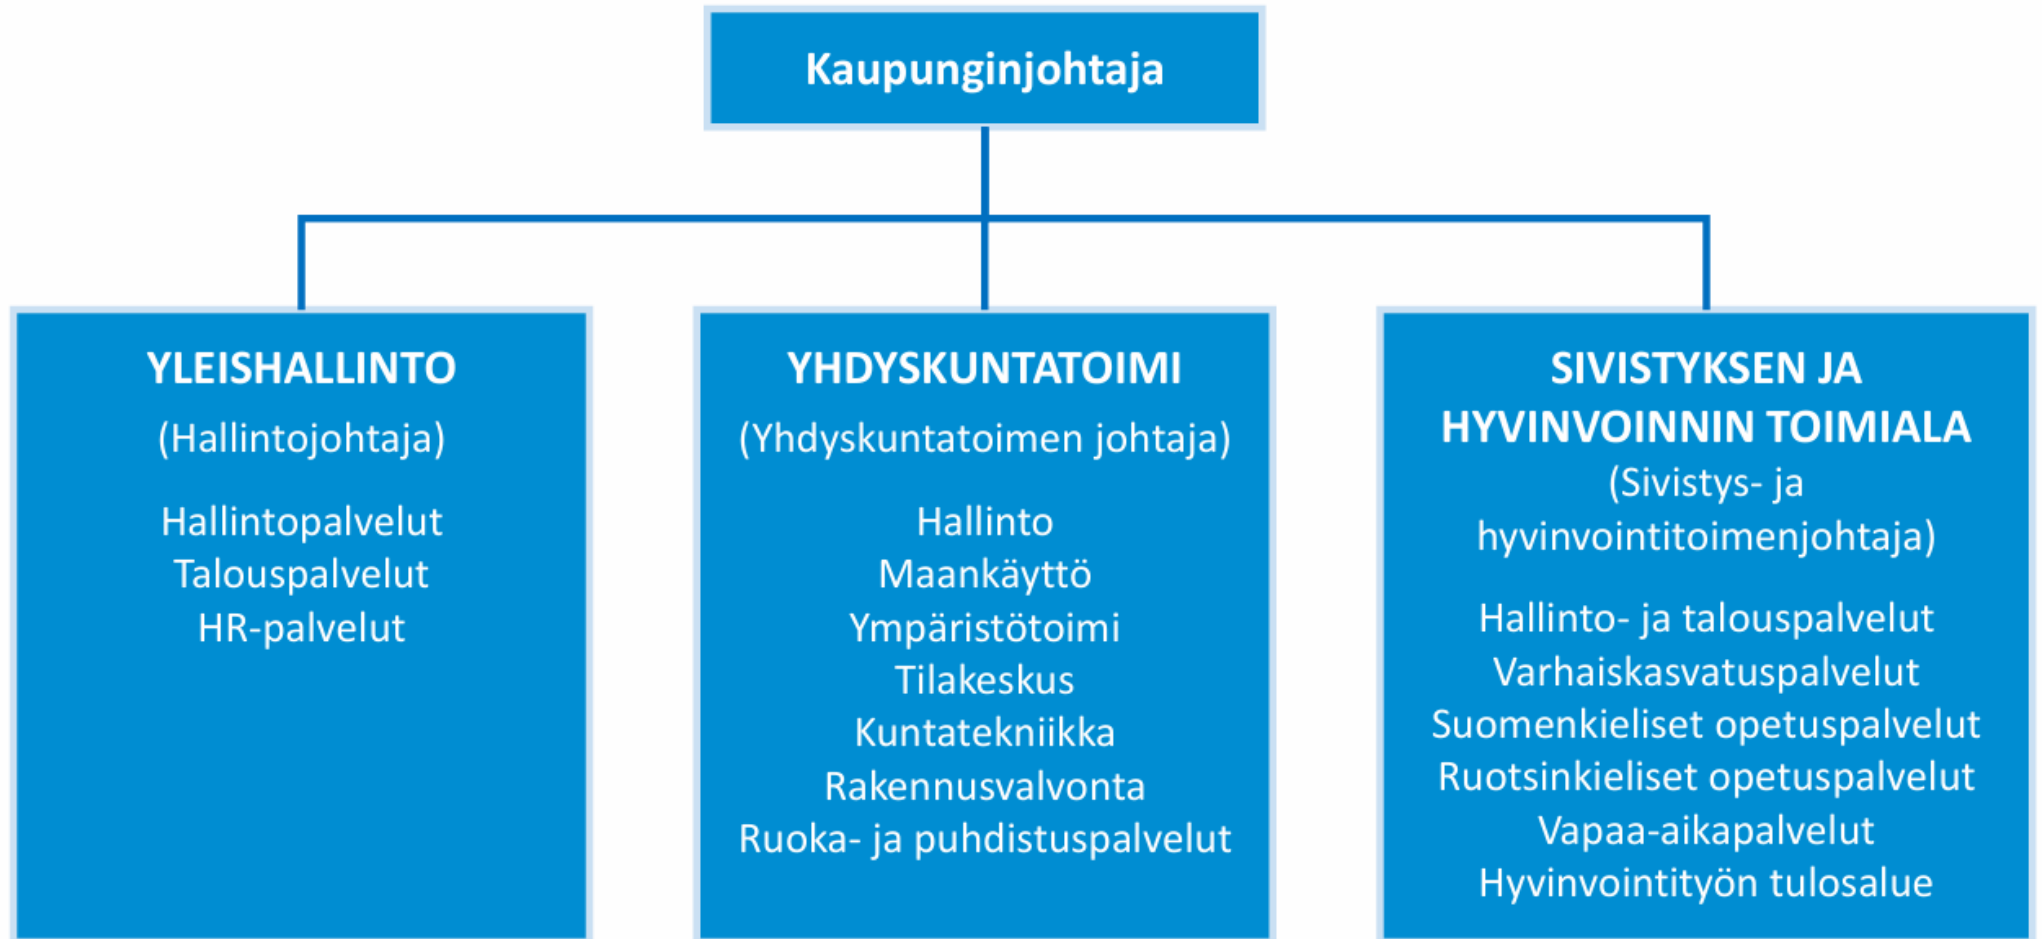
Kaupunginjohtaja

YLEISHALLINTO
(Hallintojohtaja)
Hallintopalvelut
Talouspalvelut
HR-palvelut

YHDYSKUNTATOIMI
(Yhdyskuntatoimen johtaja)
Hallinto
Maankäyttö
Ympäristötoimi
Tilakeskus
Kuntatekniikka
Rakennusvalvonta
Ruoka- ja puhdistuspalvelut

SIVISTYKSEN JA HYVINVOINNIN TOIMIALA
(Sivistys- ja hyvinvointitoimenjohtaja)
Hallinto- ja talouspalvelut
Varhaiskasvatuspalvelut
Suomenkieliset opetuspalvelut
Ruotsinkieliset opetuspalvelut
Vapaa-aikapalvelut
Hyvinvointityön tulosalue